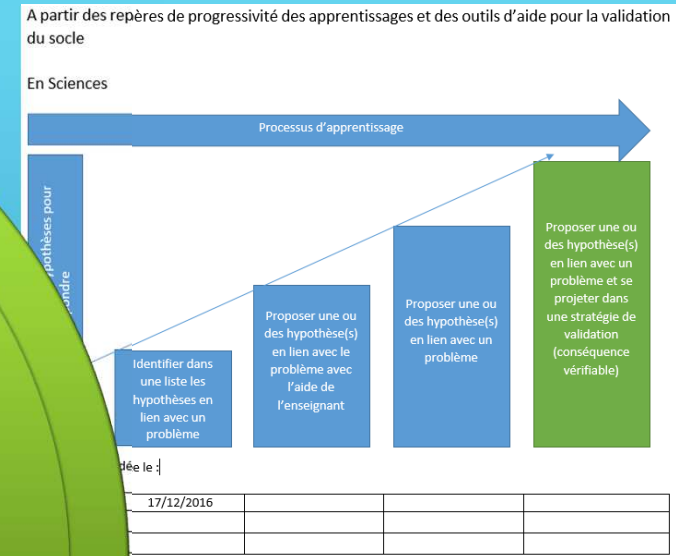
A partir des repères de progressivité des apprentissages et des outils d'aide pour la validation du socle

En Sciences

Processus d'apprentissage

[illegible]ypothèses pour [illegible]ondre

Identifier dans une liste les hypothèses en lien avec un problème

Proposer une ou des hypothèse(s) en lien avec le problème avec l'aide de l'enseignant

Proposer une ou des hypothèse(s) en lien avec un problème

Proposer une ou des hypothèse(s) en lien avec un problème et se projeter dans une stratégie de validation (conséquence vérifiable)

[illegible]dée le :

| 17/12/2016 | | | |
|---|---|---|---|
| | | | |
| | | | |